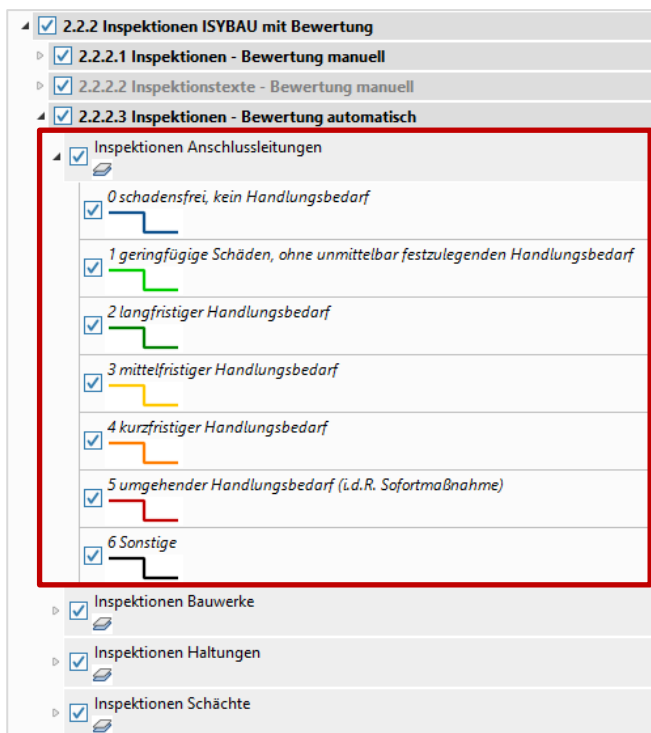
2.2.2 Inspektionen ISYBAU mit Bewertung

2.2.2.1 Inspektionen - Bewertung manuell

2.2.2.2 Inspektionstexte - Bewertung manuell

2.2.2.3 Inspektionen - Bewertung automatisch

Inspektionen Anschlussleitungen

0 schadensfrei, kein Handlungsbedarf

1 geringfügige Schäden, ohne unmittelbar festzulegenden Handlungsbedarf

2 langfristiger Handlungsbedarf

3 mittelfristiger Handlungsbedarf

4 kurzfristiger Handlungsbedarf

5 umgehender Handlungsbedarf (i.d.R. Sofortmaßnahme)

6 Sonstige

Inspektionen Bauwerke

Inspektionen Haltungen

Inspektionen Schächte